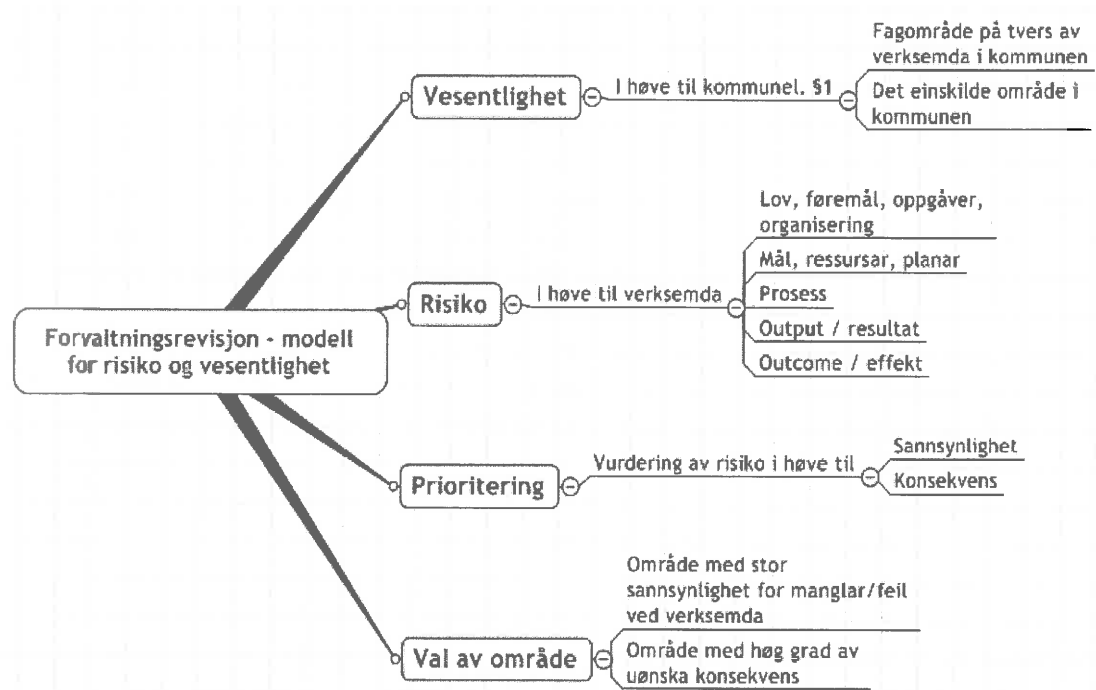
Forvaltningsrevisjon - modell for risiko og vesentlighet

Vesentlighet

I høve til kommunel. §1

Fagområde på tvers av verksemda i kommunen

Det einskilde område i kommunen

Risiko

I høve til verksemda

Lov, føremål, oppgåver, organisering

Mål, ressursar, planar

Prosess

Output / resultat

Outcome / effekt

Prioritering

Vurdering av risiko i høve til

Sannsynlighet

Konsekvens

Val av område

Område med stor sannsynlighet for manglar/feil ved verksemda

Område med høg grad av uønska konsekvens